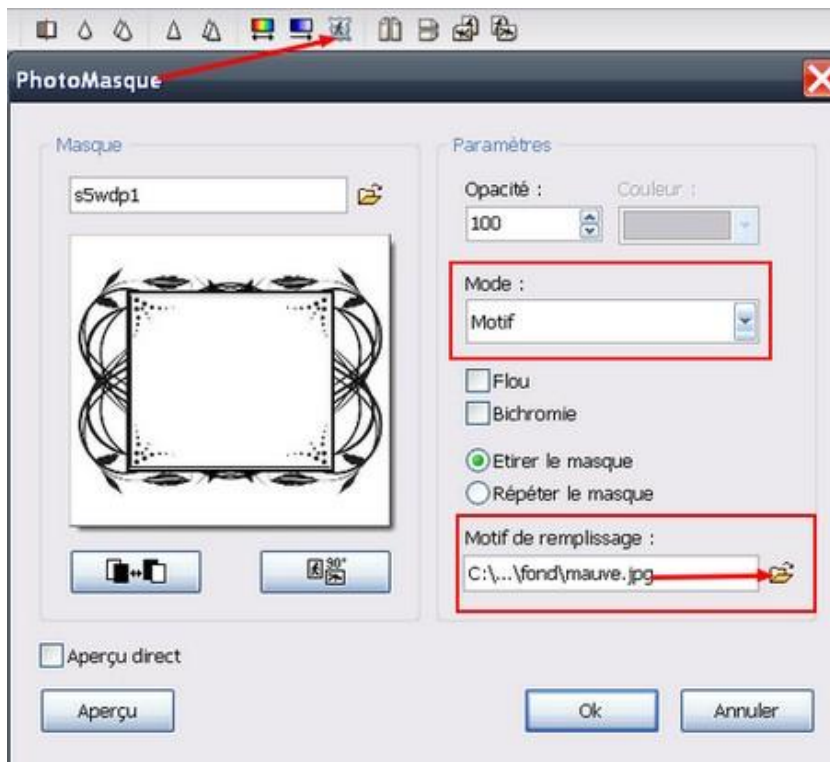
PhotoMasque

Masque

s5wdp1

Paramètres

Opacité :

100

Couleur :

Mode :

Motif

Flou

Bichromie

Etirer le masque

Répéter le masque

Motif de remplissage :

C:\...\fond\mauve.jpg

Aperçu direct

Aperçu

Ok

Annuler